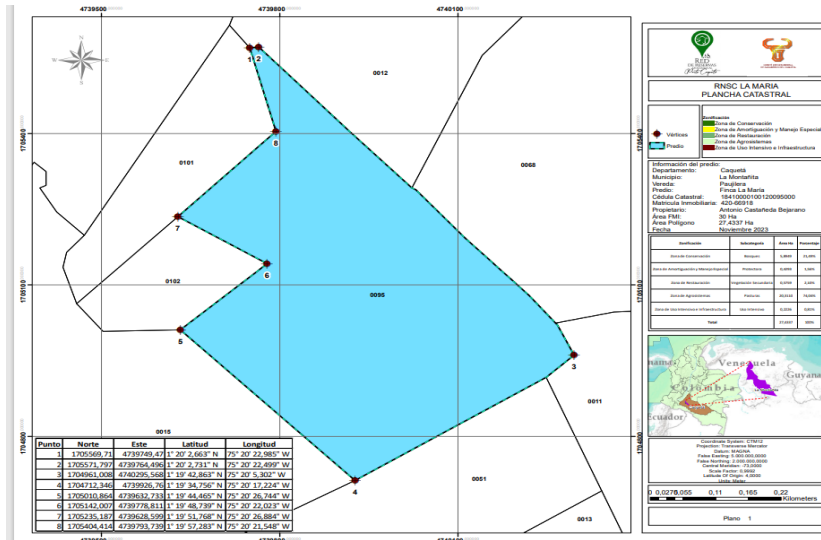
4739500 4739800 4740100

N
W E
S

1 2
0012
8
0101
0068
7
6
0102
0098
5
3
0011
4
0015
0051
0013

1705400
1705100
1704800

| Punto | Norte | Este | Latitud | Longitud |
|---|---|---|---|---|
| 1 | 1705569,71 | 4739749,47 | 1° 20' 2,663" N | 75° 20' 22,985" W |
| 2 | 1705571,797 | 4739764,496 | 1° 20' 2,731" N | 75° 20' 22,499" W |
| 3 | 1704961,008 | 4740295,568 | 1° 19' 42,863" N | 75° 20' 5,302" W |
| 4 | 1704712,346 | 4739926,76 | 1° 19' 34,756" N | 75° 20' 17,224" W |
| 5 | 1705010,864 | 4739632,733 | 1° 19' 44,465" N | 75° 20' 26,744" W |
| 6 | 1705142,007 | 4739778,811 | 1° 19' 48,739" N | 75° 20' 22,023" W |
| 7 | 1705235,187 | 4739628,599 | 1° 19' 51,768" N | 75° 20' 26,884" W |
| 8 | 1705404,414 | 4739793,739 | 1° 19' 57,283" N | 75° 20' 21,548" W |

Vértices
Predio

RED DE RESERVAS
RNSC LA MARIA
PLANCHA CATASTRAL

Zonificación
Zona de Conservación
Zona de Amortiguación y Manejo Especial
Zona de Restauración
Zona de Agrosistemas
Zona de Uso Intensivo e Infraestructura

Información del predio:
Departamento: Caquetá
Municipio: La Montañita
Vereda: Paujilera
Predio: Finca La Maria
Cédula Catastral: 184100001001200950000
Matricula Inmobiliaria: 420-66918
Propietario: Antonio Castañeda Bejarano
Área FMI: 30 Ha
Área Polígono: 27,4337 Ha
Fecha: Noviembre 2023

| Zonificación | Subcategoría | Área Ha | Porcentaje |
|---|---|---|---|
| Zona de Conservación | Bosques | 5,8869 | 21,46% |
| Zona de Amortiguación y Manejo Especial | Protectora | 0,3093 | 1,13% |
| Zona de Restauración | Vegetación Secundaria | 0,9750 | 3,55% |
| Zona de Agrosistemas | Pastoreo | 20,0320 | 73,02% |
| Zona de Uso Intensivo e Infraestructura | Uso Intensivo | 0,2306 | 0,84% |
| Total | | 27,4337 | 100% |

Venezuela
Colombia
Ecuador
Guyana

Coordinate System: CTM12
Projection: Transverse Mercator
Datum: MAGNA
False Easting: 5.000.000,0000
False Northing: 2.000.000,0000
Central Meridian: -73,0000
Scale Factor: 0,9992
Latitude Of Origin: 4,0000
Units: Meter

0 0,0275 0,055 0,11 0,165 0,22
Kilometers

Plano 1